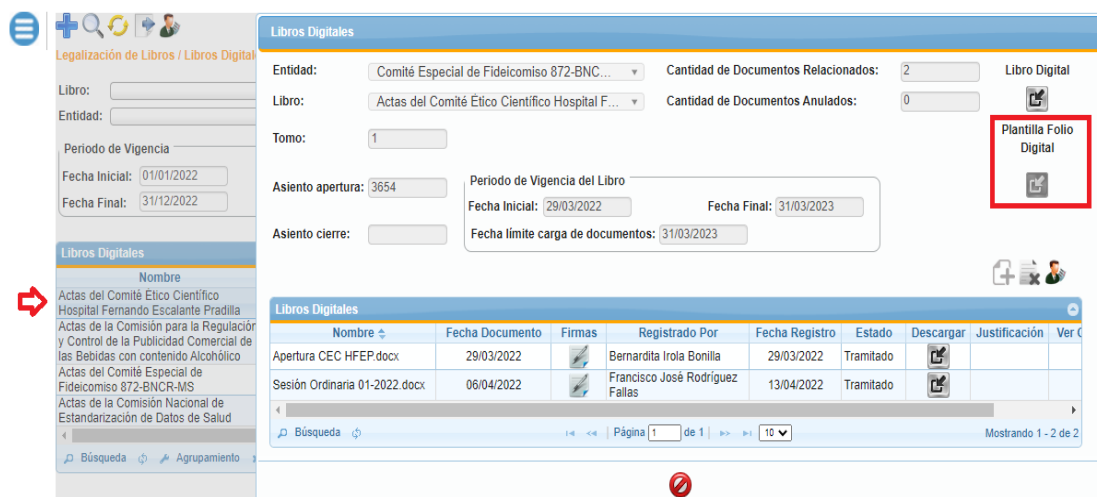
Legalización de Libros / Libros Digital

Libro:
Entidad:

Periodo de Vigencia
Fecha Inicial: 01/01/2022
Fecha Final: 31/12/2022

Libros Digitales
Nombre
Actas del Comité Ético Científico Hospital Fernando Escalante Pradilla
Actas de la Comisión para la Regulación y Control de la Publicidad Comercial de las Bebidas con contenido Alcohólico
Actas del Comité Especial de Fideicomiso 872-BNCR-MS
Actas de la Comisión Nacional de Estandarización de Datos de Salud

Búsqueda Agrupamiento

Libros Digitales

Entidad: Comité Especial de Fideicomiso 872-BNC...
Cantidad de Documentos Relacionados: 2
Libro Digital
Libro: Actas del Comité Ético Científico Hospital F...
Cantidad de Documentos Anulados: 0
Tomo: 1
Plantilla Folio Digital
Asiento apertura: 3654
Periodo de Vigencia del Libro
Fecha Inicial: 29/03/2022
Fecha Final: 31/03/2023
Asiento cierre:
Fecha límite carga de documentos: 31/03/2023

Libros Digitales

| Nombre | Fecha Documento | Firmas | Registrado Por | Fecha Registro | Estado | Descargar | Justificación | Ver C |
|---|---|---|---|---|---|---|---|---|
| Apertura CEC HFEP.docx | 29/03/2022 | | Bernardita Irola Bonilla | 29/03/2022 | Tramitado | | | |
| Sesión Ordinaria 01-2022.docx | 06/04/2022 | | Francisco José Rodríguez Fallas | 13/04/2022 | Tramitado | | | |

Búsqueda
Página 1 de 1 10
Mostrando 1 - 2 de 2